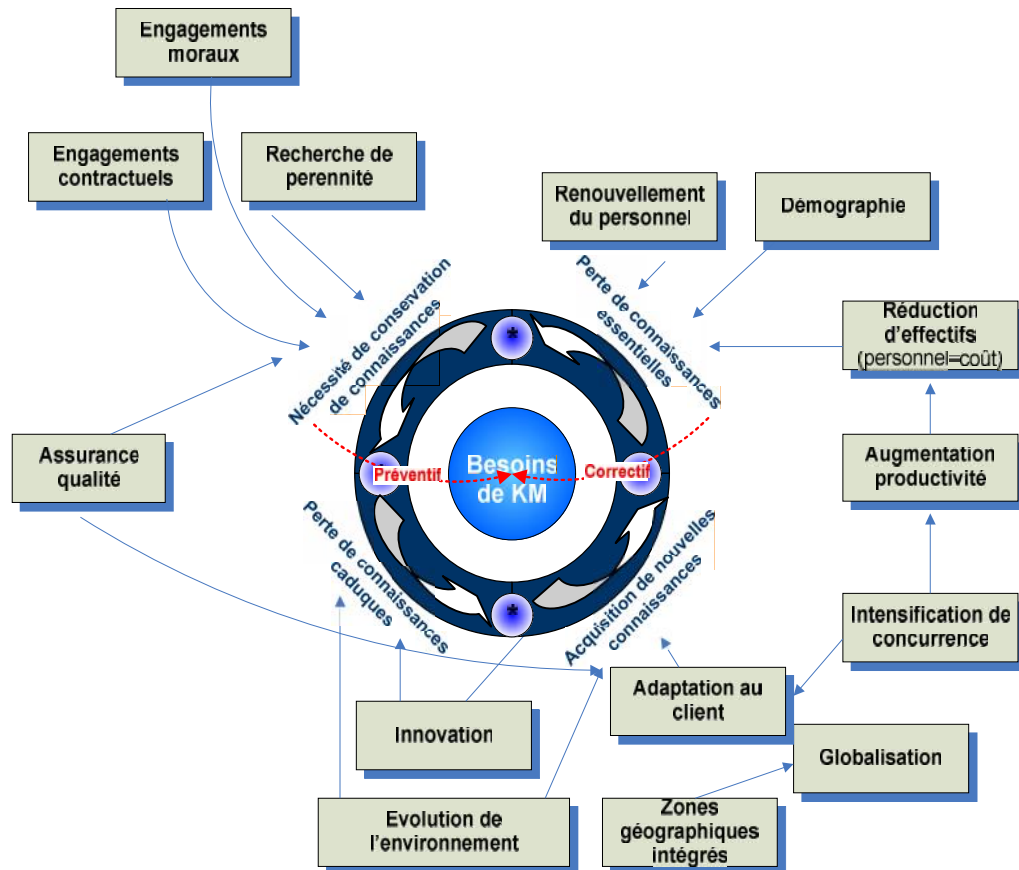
Engagements moraux

Engagements contractuels

Recherche de perennité

Renouvellement du personnel

Démographie

Réduction d'effectifs (personnel=coût)

Nécessité de conservation de connaissances

Perte de connaissances essentielles

Assurance qualité

Préventif

Besoins de KM

Correctif

Augmentation productivité

Perte de connaissances caduques

Acquisition de nouvelles connaissances

Intensification de concurrence

Adaptation au client

Innovation

Globalisation

Evolution de l'environnement

Zones géographiques intégrés